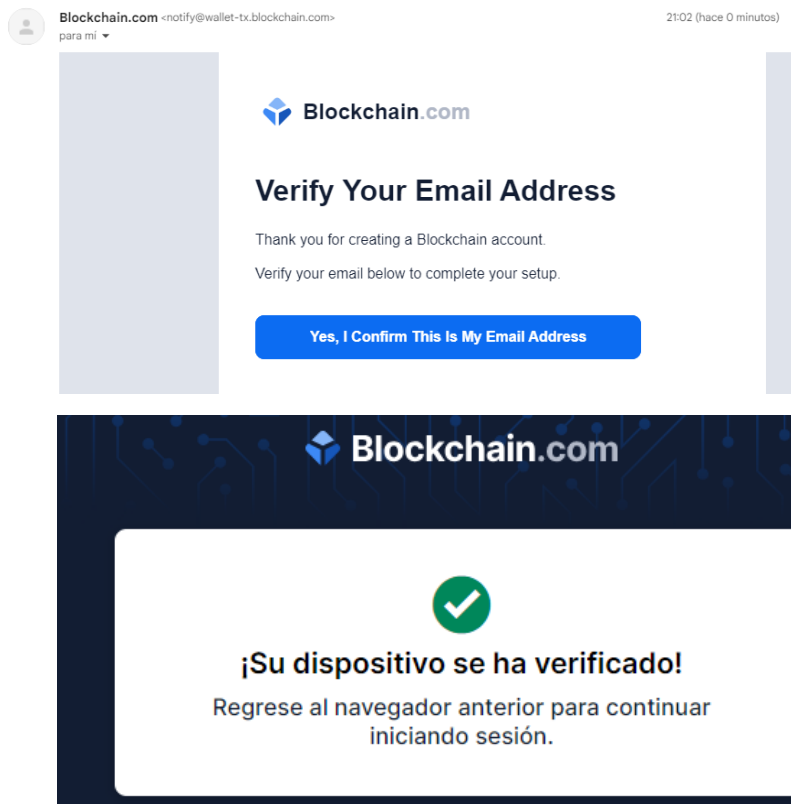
Blockchain.com <notify@wallet-tx.blockchain.com>
para mí

21:02 (hace 0 minutos)

Blockchain.com

Verify Your Email Address

Thank you for creating a Blockchain account.

Verify your email below to complete your setup.

Yes, I Confirm This Is My Email Address

Blockchain.com

¡Su dispositivo se ha verificado!

Regrese al navegador anterior para continuar iniciando sesión.